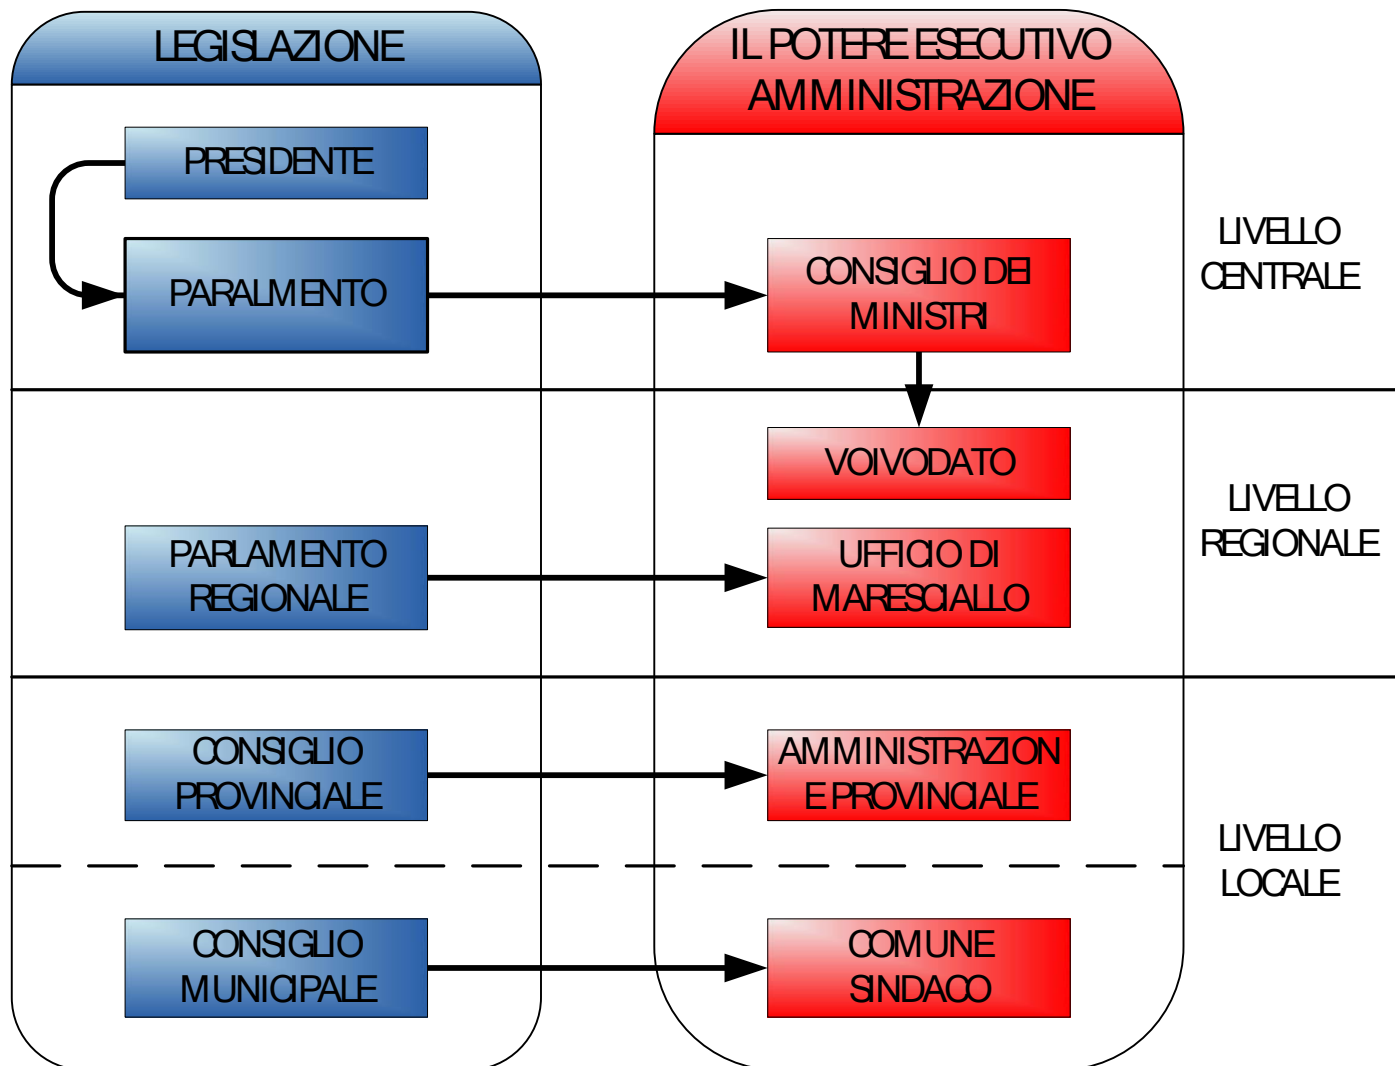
LEGISLAZIONE

IL POTERE ESECUTIVO AMMINISTRAZIONE

PRESIDENTE

PARALMENTO

CONSIGLIO DEI MINISTRI

LIVELLO CENTRALE

VOIVODATO

PARLAMENTO REGIONALE

UFFICIO DI MARESCIALLO

LIVELLO REGIONALE

CONSIGLIO PROVINCIALE

AMMINISTRAZION E PROVINCIALE

LIVELLO LOCALE

CONSIGLIO MUNICIPALE

COMUNE SINDACO